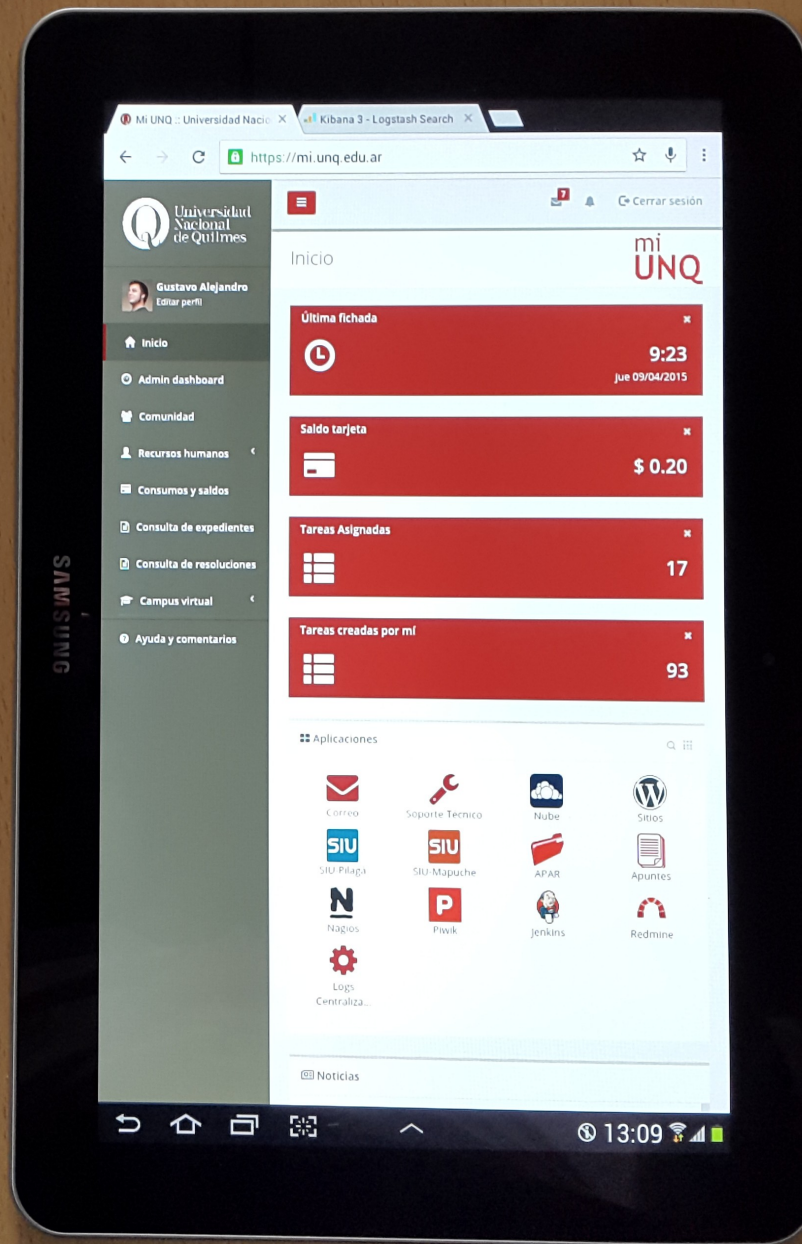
Mi UNQ :: Universidad Nacio ×
Kibana 3 - Logstash Search ×

https://mi.unq.edu.ar

Universidad Nacional de Quilmes

Gustavo Alejandro
Editar perfil

Inicio
Admin dashboard
Comunidad
Recursos humanos
Consumos y saldos
Consulta de expedientes
Consulta de resoluciones
Campus virtual
Ayuda y comentarios

SAMSUNG

7
Cerrar sesión

Inicio

mi UNQ

Última fichada
9:23
jue 09/04/2015

Saldo tarjeta
$ 0.20

Tareas Asignadas
17

Tareas creadas por mí
93

Aplicaciones

Correo
Soporte Tecnico
Nube
Sitios
SIU
SIU-Pilaga
SIU
SIU-Mapuche
APAR
Apuntes
N
Nagios
P
Piwik
Jenkins
Redmine
Logs Centraliza...

Noticias

13:09